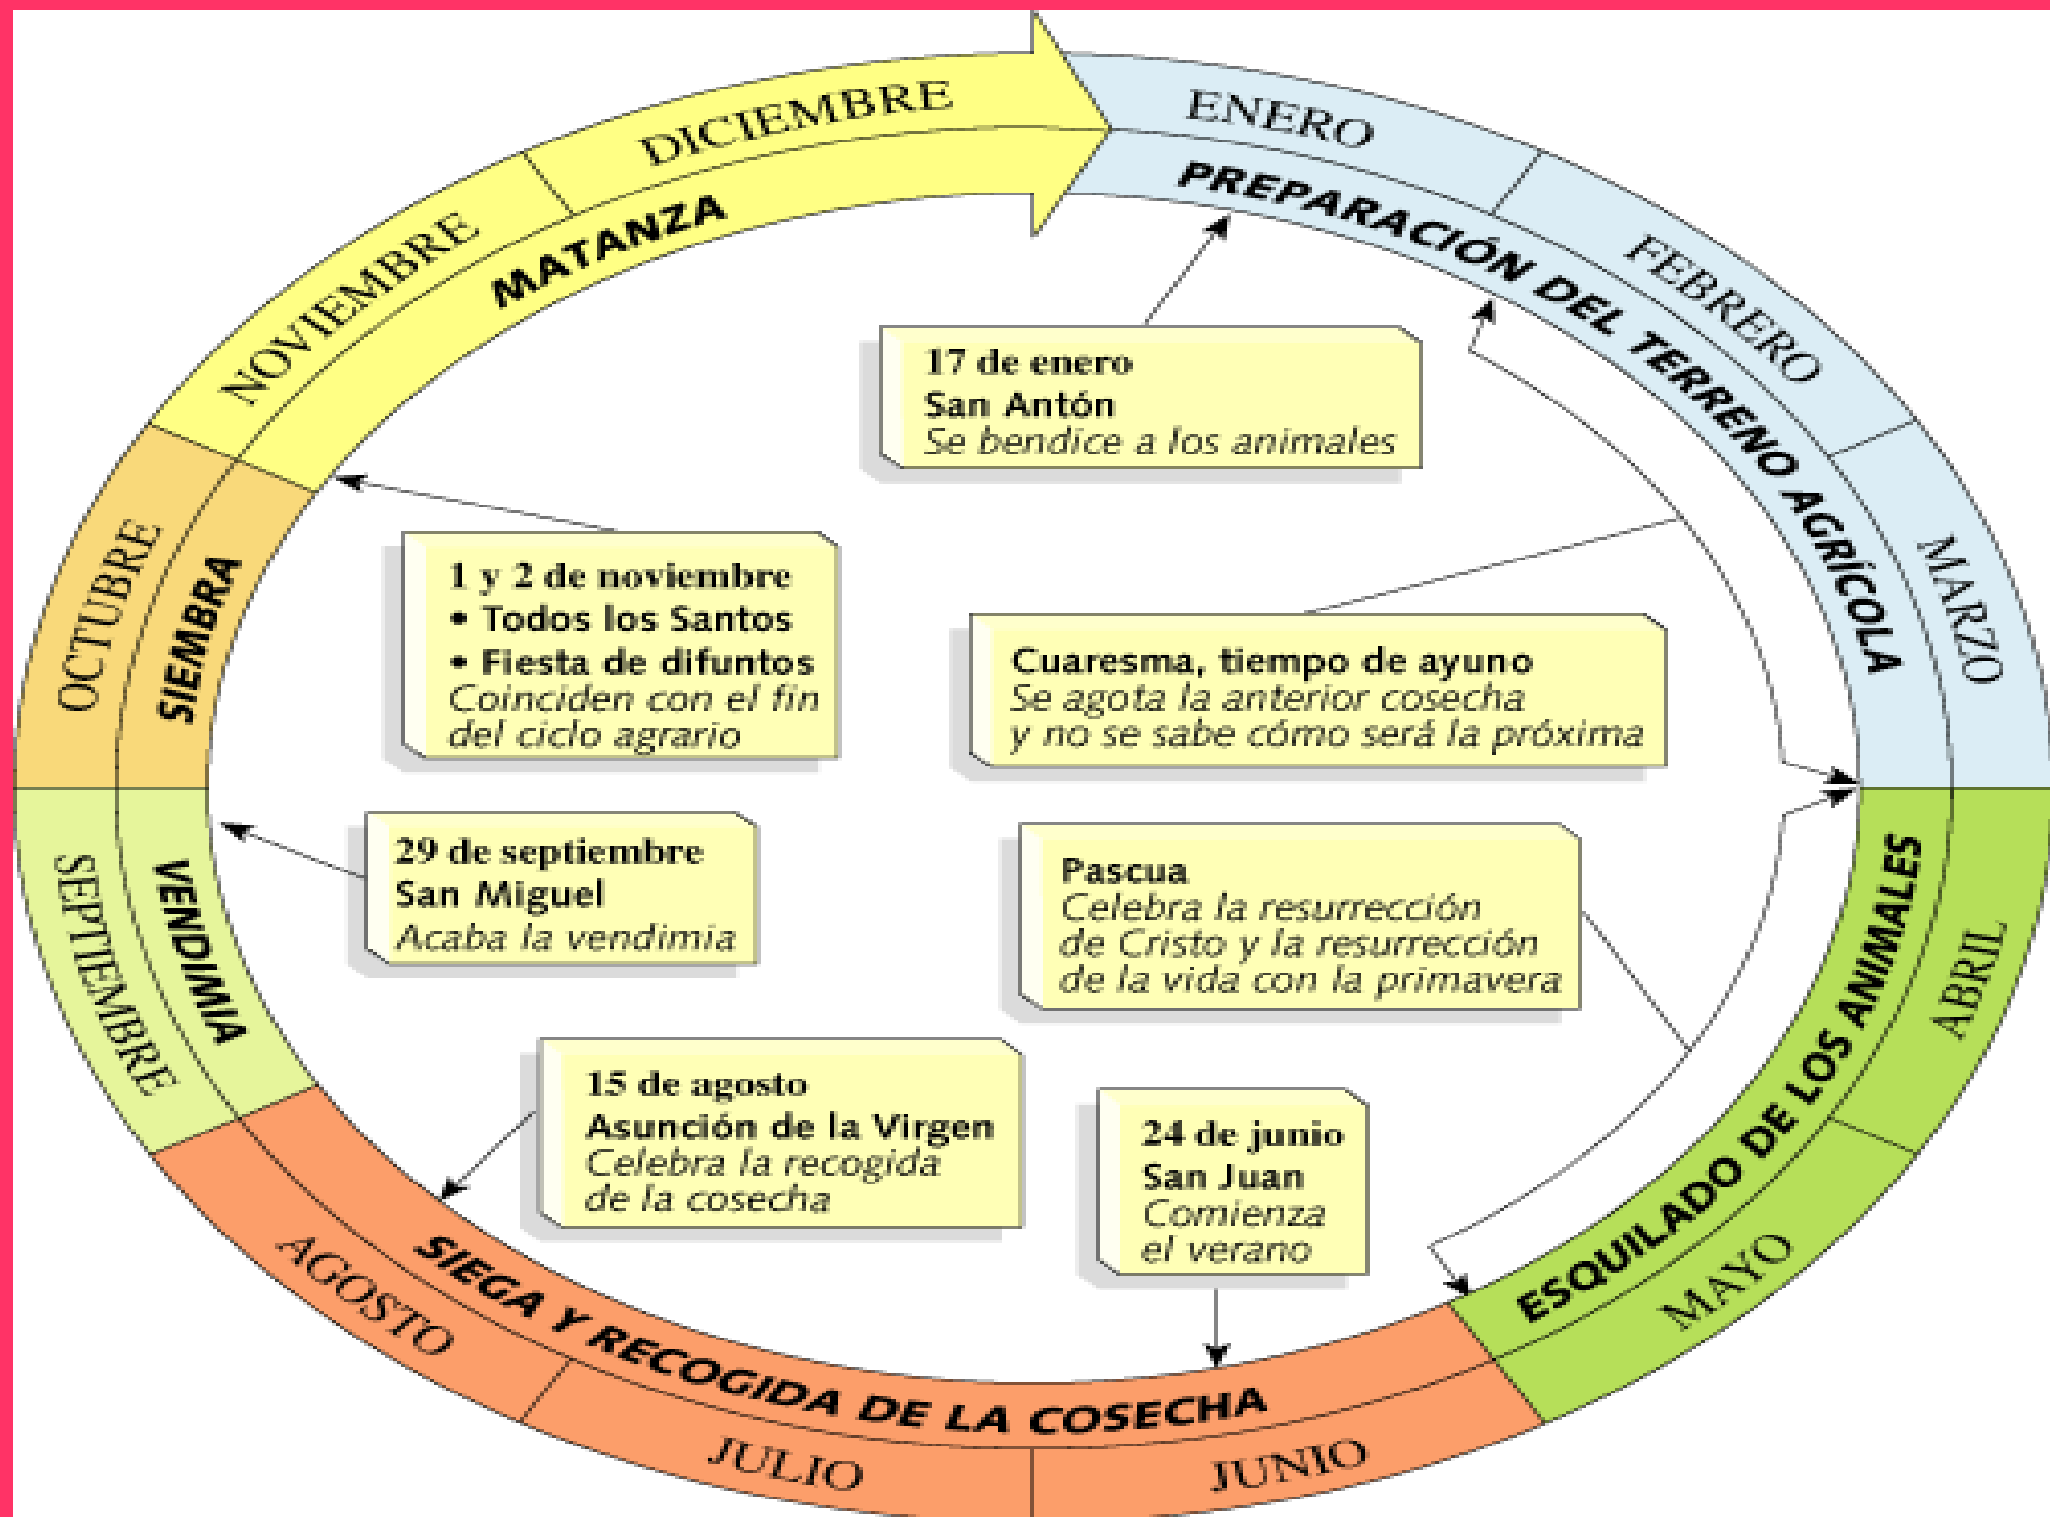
ENERO
PREPARACIÓN DEL TERRENO AGRÍCOLA
FEBRERO
MARZO
ABRIL
ESQUILADO DE LOS ANIMALES
MAYO
JUNIO
SIEGA Y RECOGIDA DE LA COSECHA
JULIO
AGOSTO
SEPTIEMBRE
VENDIMIA
OCTUBRE
SIEMBRA
NOVIEMBRE
MATANZA
DICIEMBRE

17 de enero
San Antón
Se bendice a los animales

1 y 2 de noviembre
• Todos los Santos
• Fiesta de difuntos
Coinciden con el fin del ciclo agrario

Cuaresma, tiempo de ayuno
Se agota la anterior cosecha y no se sabe cómo será la próxima

29 de septiembre
San Miguel
Acaba la vendimia

Pascua
Celebra la resurrección de Cristo y la resurrección de la vida con la primavera

15 de agosto
Asunción de la Virgen
Celebra la recogida de la cosecha

24 de junio
San Juan
Comienza el verano